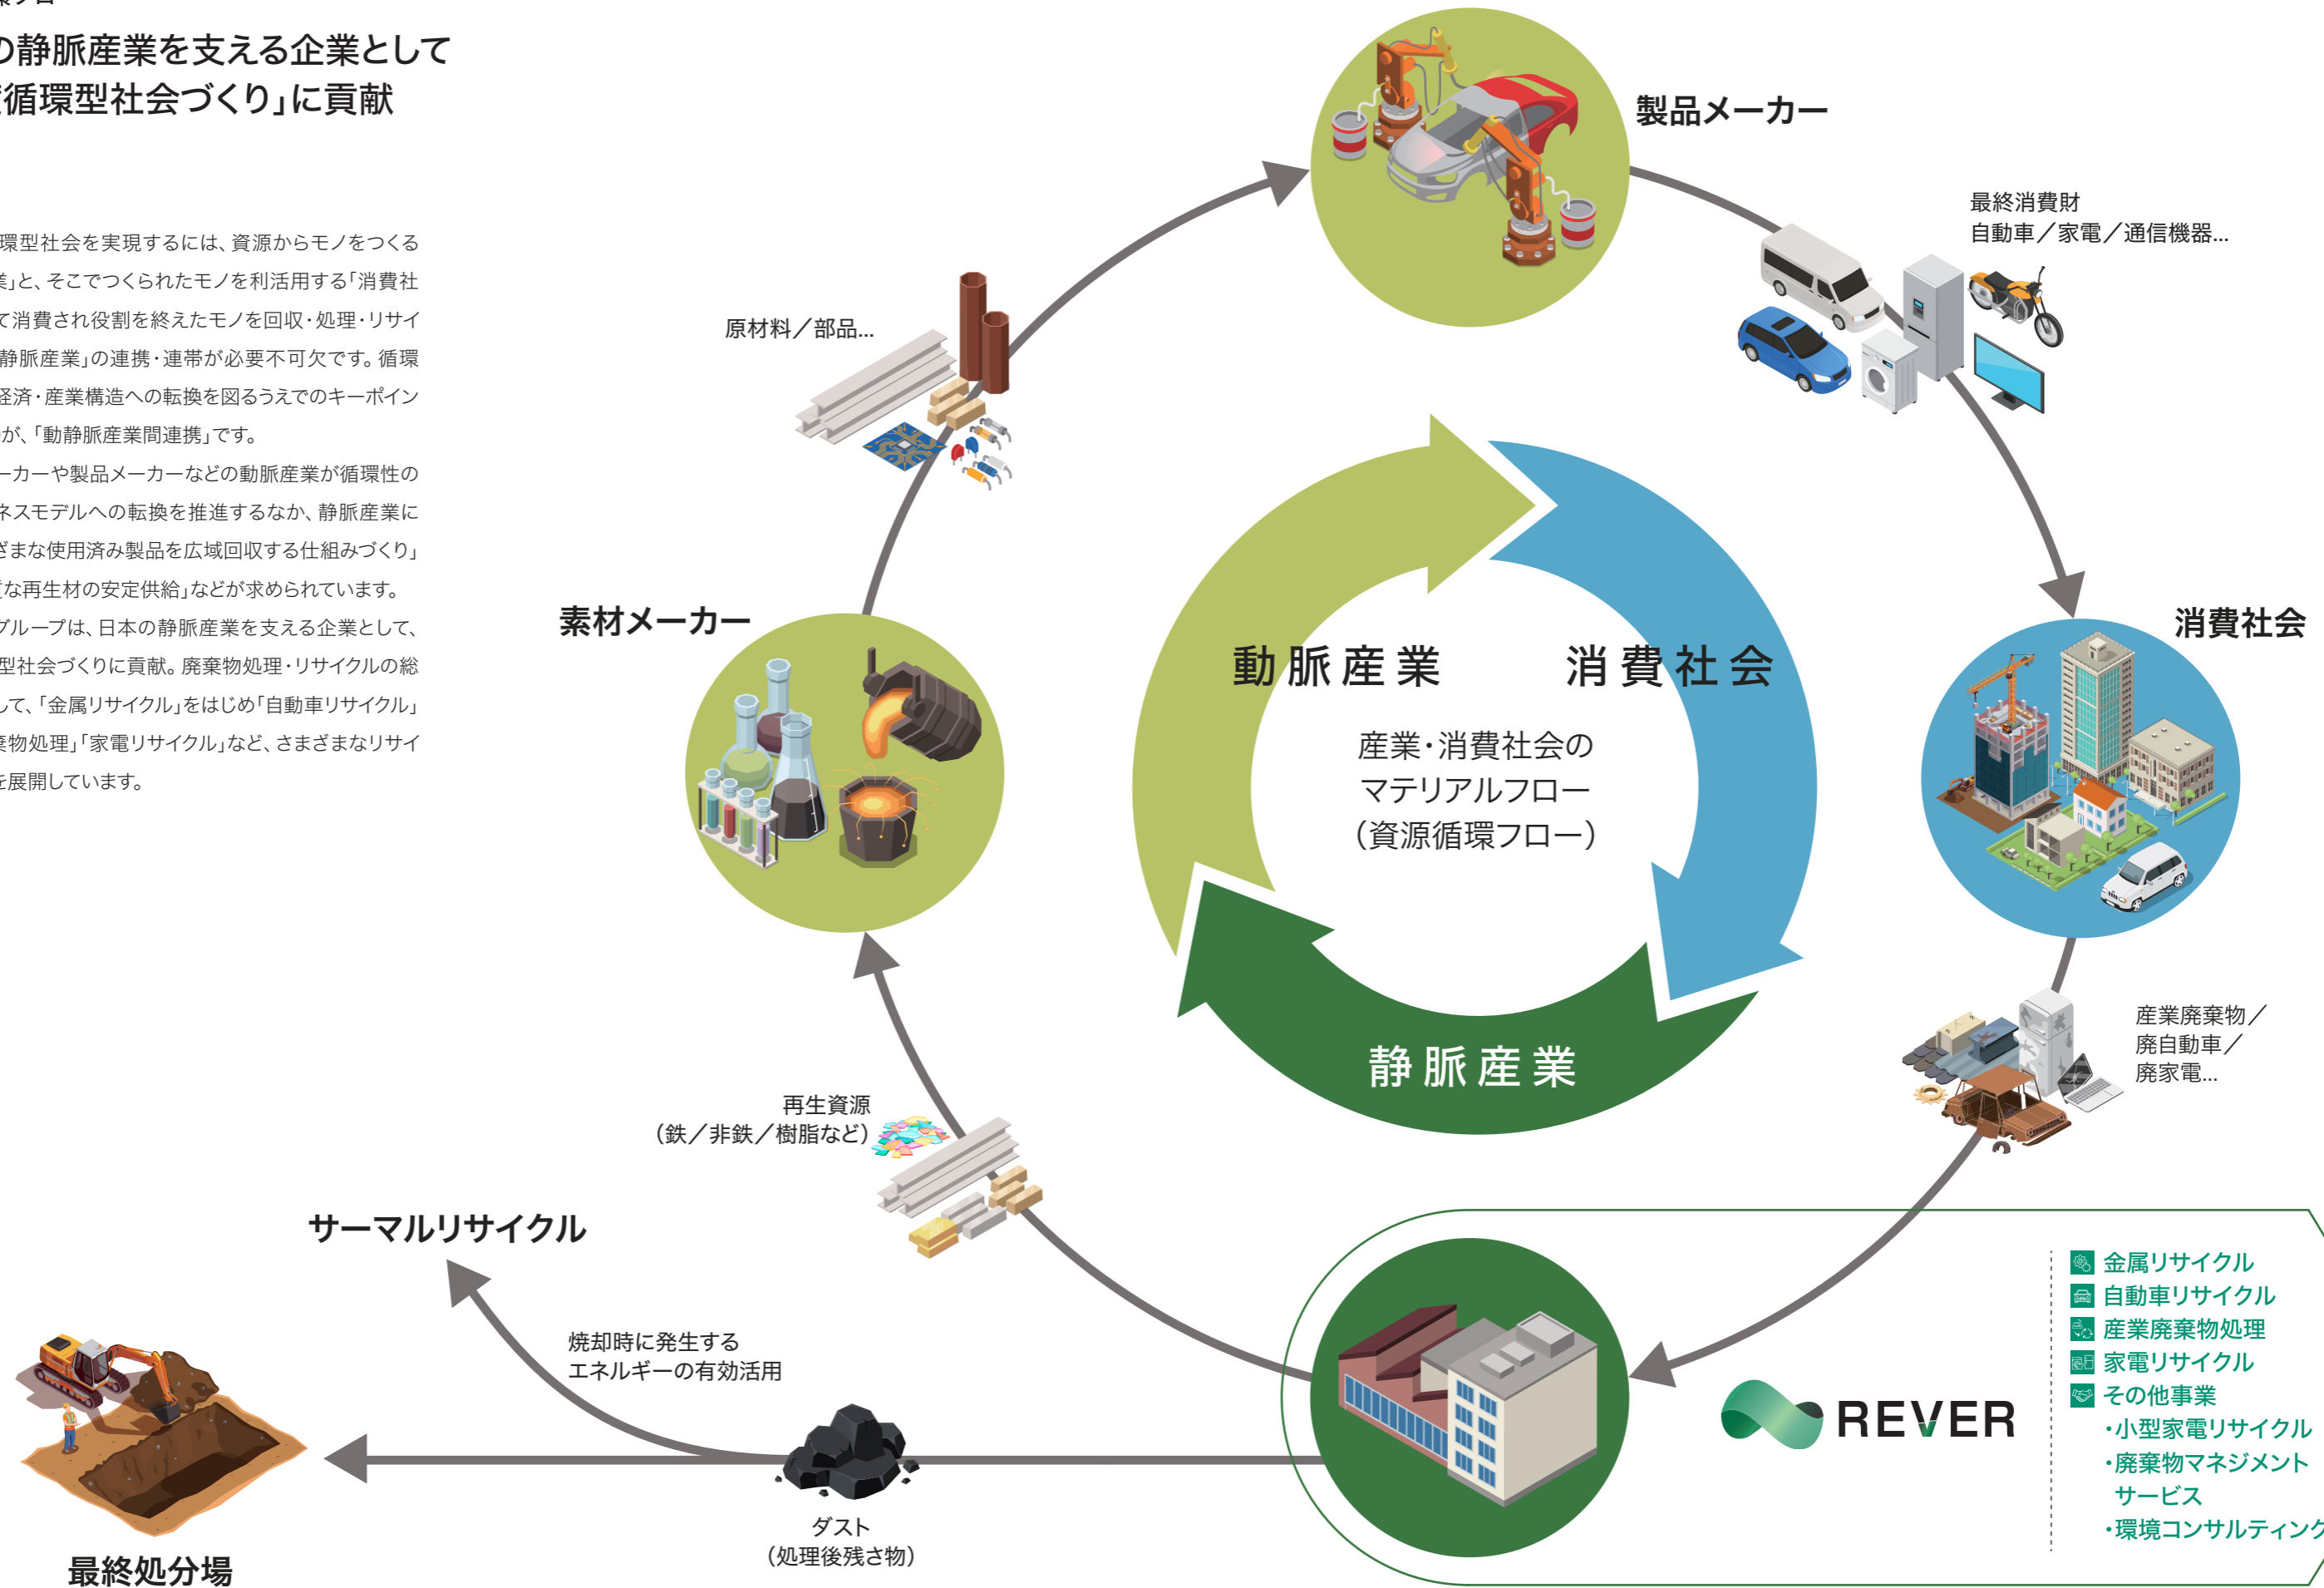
の静脈産業を支える企業として
循環型社会づくり」に貢献

環型社会を実現するには、資源からモノをつくる業」と、そこでつくられたモノを利活用する「消費社て消費され役割を終えたモノを回収・処理・リサイ静脈産業」の連携・連帯が必要不可欠です。循環経済・産業構造への転換を図るうえでのキーポインが、「動静脈産業間連携」です。
ーカーや製品メーカーなどの動脈産業が循環性のネスモデルへの転換を推進するなか、静脈産業にざまな使用済み製品を広域回収する仕組みづくり」な再生材の安定供給」などが求められています。
グループは、日本の静脈産業を支える企業として、型社会づくりに貢献。廃棄物処理・リサイクルの総して、「金属リサイクル」をはじめ「自動車リサイクル」棄物処理」「家電リサイクル」など、さまざまなリサイを展開しています。

製品メーカー

最終消費財
自動車／家電／通信機器...

原材料／部品...

素材メーカー

動脈産業

消費社会

産業・消費社会の
マテリアルフロー
（資源循環フロー）

消費社会

静脈産業

産業廃棄物／
廃自動車／
廃家電...

再生資源
（鉄／非鉄／樹脂など）

サーマルリサイクル

焼却時に発生する
エネルギーの有効活用

REVER

金属リサイクル
自動車リサイクル
産業廃棄物処理
家電リサイクル
その他事業
・小型家電リサイクル
・廃棄物マネジメントサービス
・環境コンサルティン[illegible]

ダスト
（処理後残さ物）

最終処分場